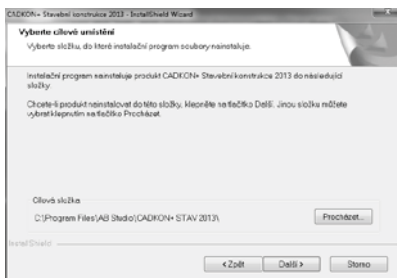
CADKON+ Stavební konstrukce 2013 - InstallShield Wizard

Vyberte cílové umístění

Vyberte složku, do které instalační program soubory nainstaluje.

Instalační program nainstaluje produkt CADKON+ Stavební konstrukce 2013 do následující složky.

Chcete-li produkt nainstalovat do této složky, klepněte na tlačítko Další. Jinou složku můžete vybrat klepnutím na tlačítko Procházet.

Cílová složka

C:\Program Files\AB Studio\CADKON+ STAV 2013\

Procházet...

InstallShield

< Zpět

Další >

Storno